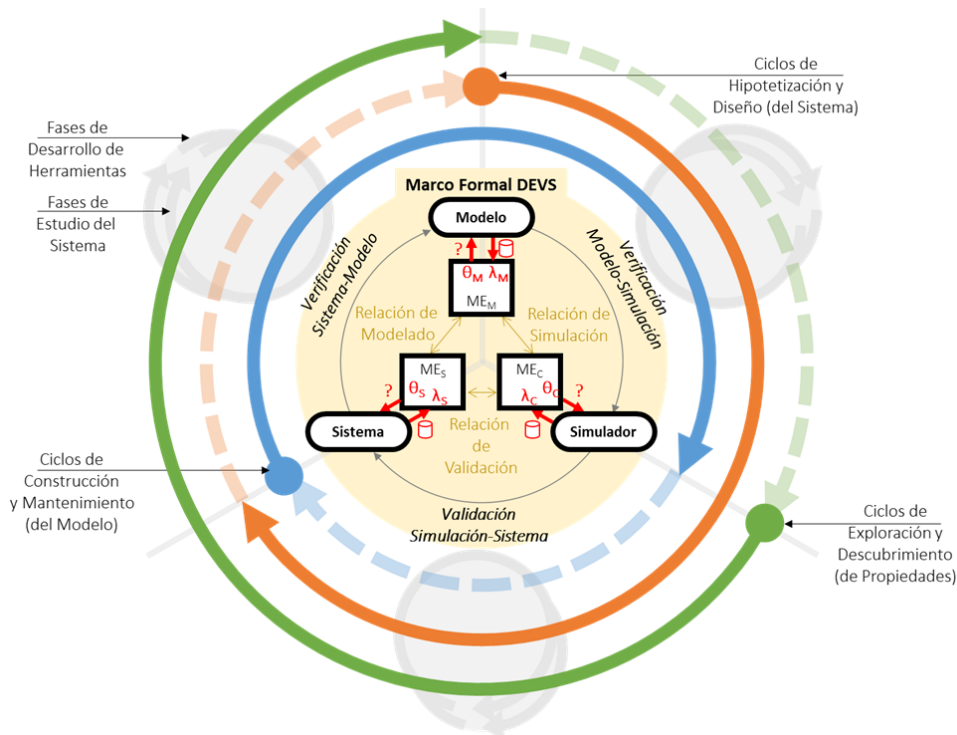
Ciclos de Hipotetización y Diseño (del Sistema)

Fases de Desarrollo de Herramientas

Fases de Estudio del Sistema

Marco Formal DEVS

Modelo

?

$\theta_M$ $\lambda_M$

$ME_M$

Verificación Sistema-Modelo

Verificación Modelo-Simulación

Relación de Modelado

Relación de Simulación

$ME_S$

?

$\theta_S$ $\lambda_S$

$ME_C$

$\theta_C$

?

$\lambda_C$

Sistema

Relación de Validación

Simulador

Ciclos de Construcción y Mantenimiento (del Modelo)

Validación Simulación-Sistema

Ciclos de Exploración y Descubrimiento (de Propiedades)